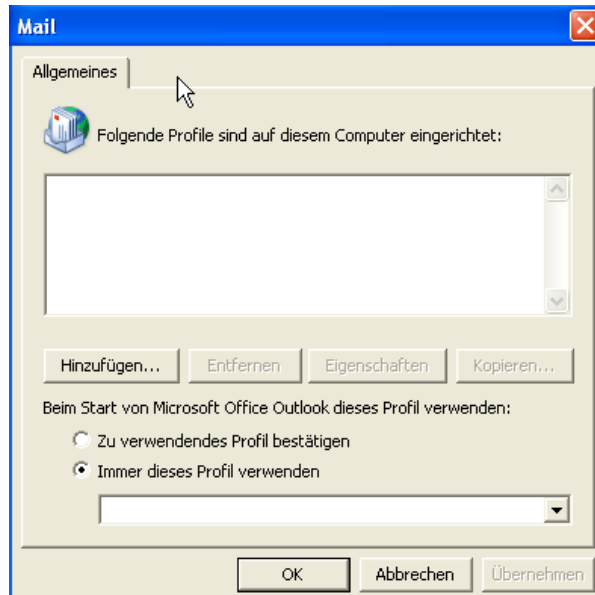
Mail

Allgemeines

Folgende Profile sind auf diesem Computer eingerichtet:

Hinzufügen... Entfernen Eigenschaften Kopieren...

Beim Start von Microsoft Office Outlook dieses Profil verwenden:

Zu verwendendes Profil bestätigen

Immer dieses Profil verwenden

OK Abbrechen Übernehmen